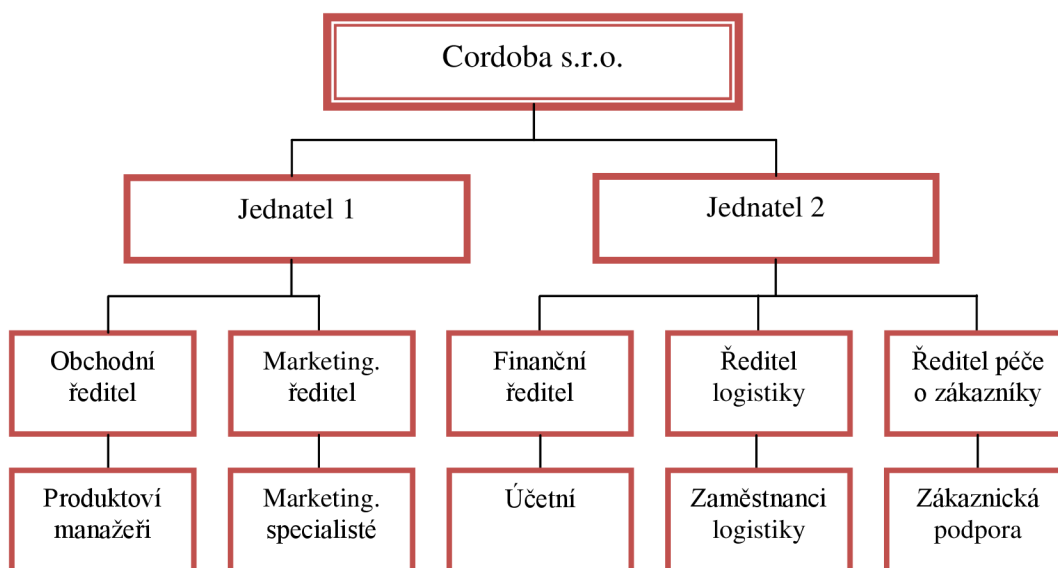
Cordoba s.r.o.

Jednatel 1

Jednatel 2

Obchodní ředitel

Marketing. ředitel

Finanční ředitel

Ředitel logistiky

Ředitel péče o zákazníky

Produktoví manažeři

Marketing. specialisté

Účetní

Zaměstnanci logistiky

Zákaznická podpora